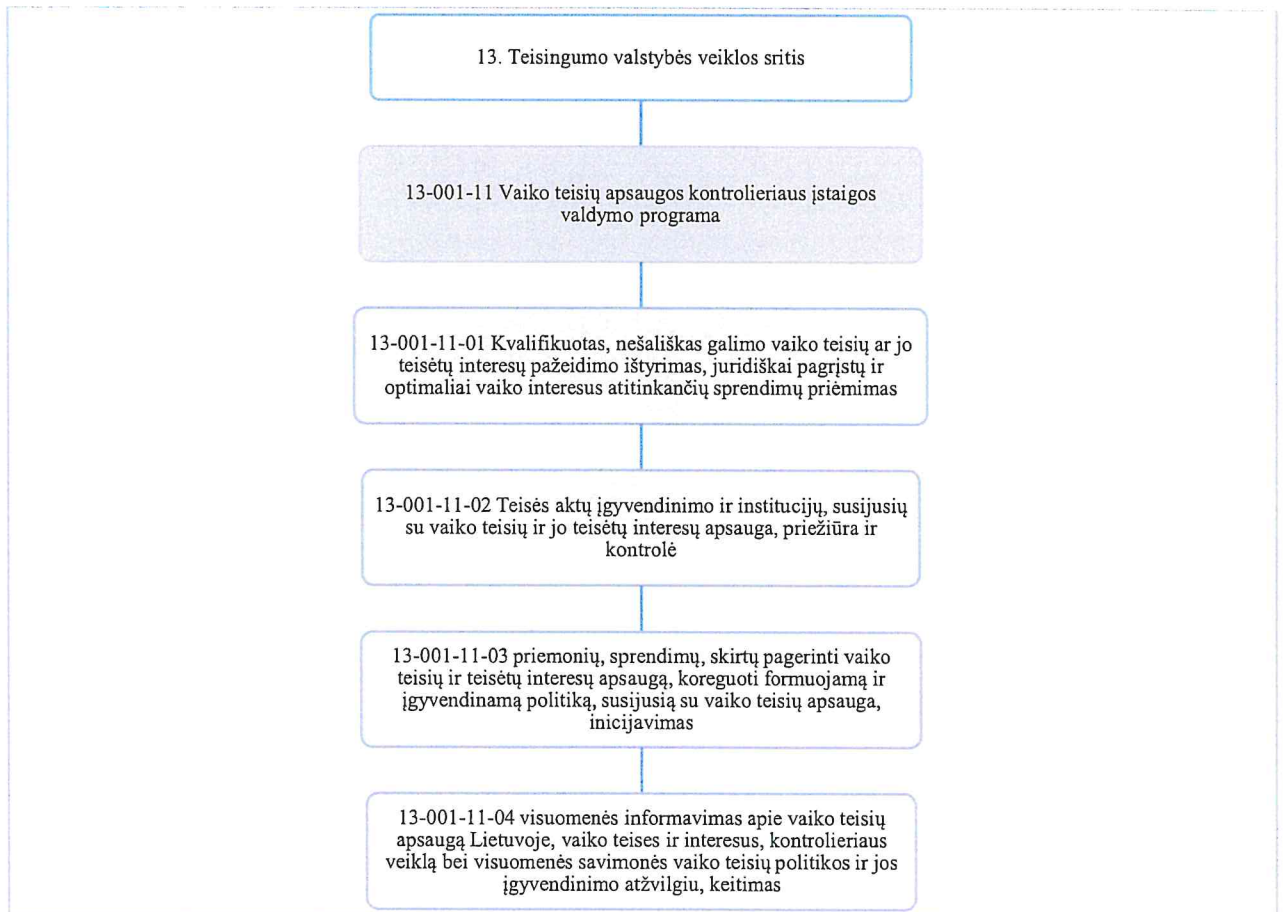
13. Teisingumo valstybės veiklos sritis

13-001-11 Vaiko teisių apsaugos kontrolieriaus įstaigos valdymo programa

13-001-11-01 Kvalifikuotas, nešališkas galimo vaiko teisių ar jo teisėtų interesų pažeidimo ištyrimas, juridiškai pagrįstų ir optimaliai vaiko interesus atitinkančių sprendimų priėmimas

13-001-11-02 Teisės aktų įgyvendinimo ir institucijų, susijusių su vaiko teisių ir jo teisėtų interesų apsauga, priežiūra ir kontrolė

13-001-11-03 priemonių, sprendimų, skirtų pagerinti vaiko teisių ir teisėtų interesų apsaugą, koreguoti formuojamą ir įgyvendinamą politiką, susijusią su vaiko teisių apsauga, inicijavimas

13-001-11-04 visuomenės informavimas apie vaiko teisių apsaugą Lietuvoje, vaiko teises ir interesus, kontrolieriaus veiklą bei visuomenės savimonės vaiko teisių politikos ir jos įgyvendinimo atžvilgiu, keitimas